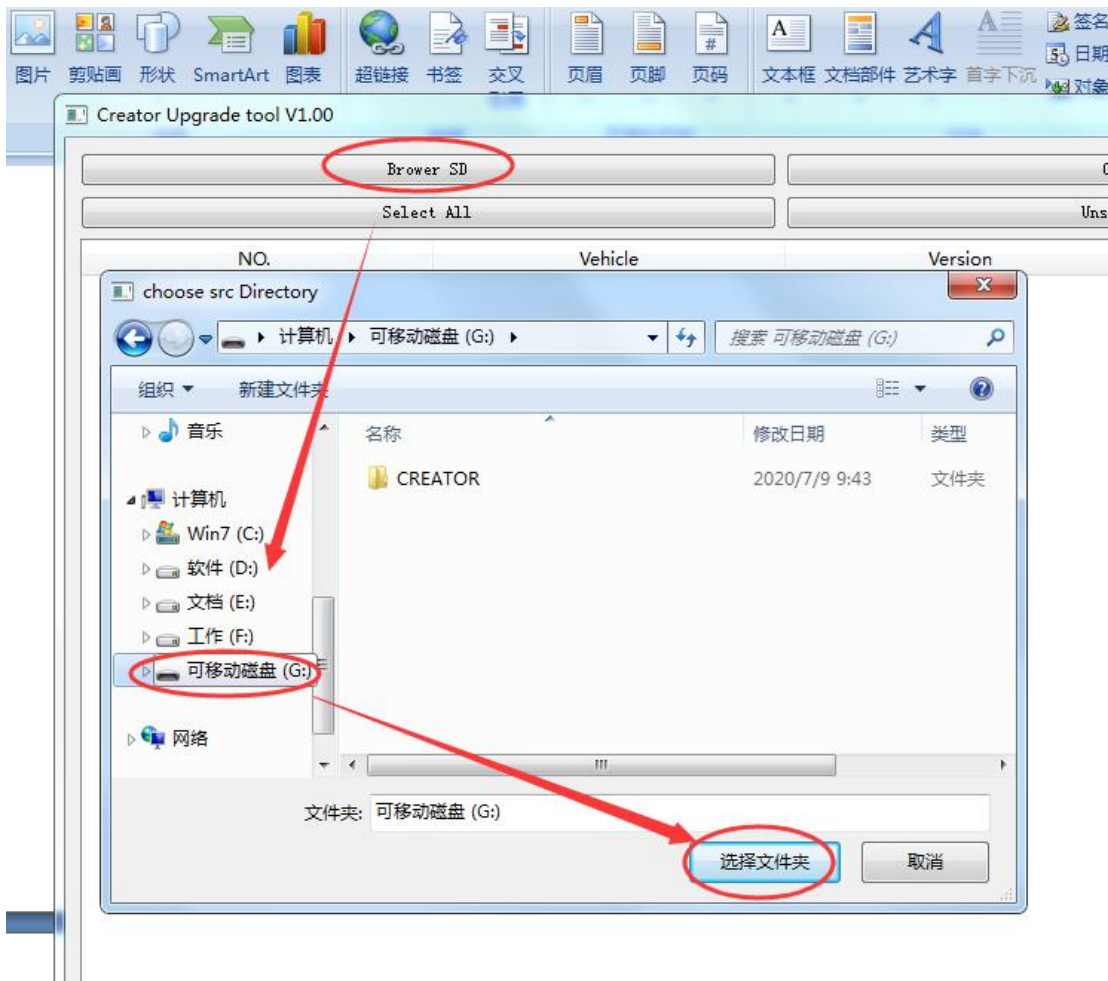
图片 剪贴画 形状 SmartArt 图表 超链接 书签 交叉 页眉 页脚 页码 文本框 文档部件 艺术字 首字下沉 签名 日期 对象

Creator Upgrade tool V1.00

Brower SD

Select All

Uns

| NO. | Vehicle | Version |
|---|---|---|

choose src Directory

计算机 ▸ 可移动磁盘 (G:) ▸

搜索 可移动磁盘 (G:)

组织 ▾ 新建文件夹

音乐

计算机

Win7 (C:)

软件 (D:)

文档 (E:)

工作 (F:)

可移动磁盘 (G:)

网络

| 名称 | 修改日期 | 类型 |
|---|---|---|
| CREATOR | 2020/7/9 9:43 | 文件夹 |

文件夹: 可移动磁盘 (G:)

选择文件夹

取消